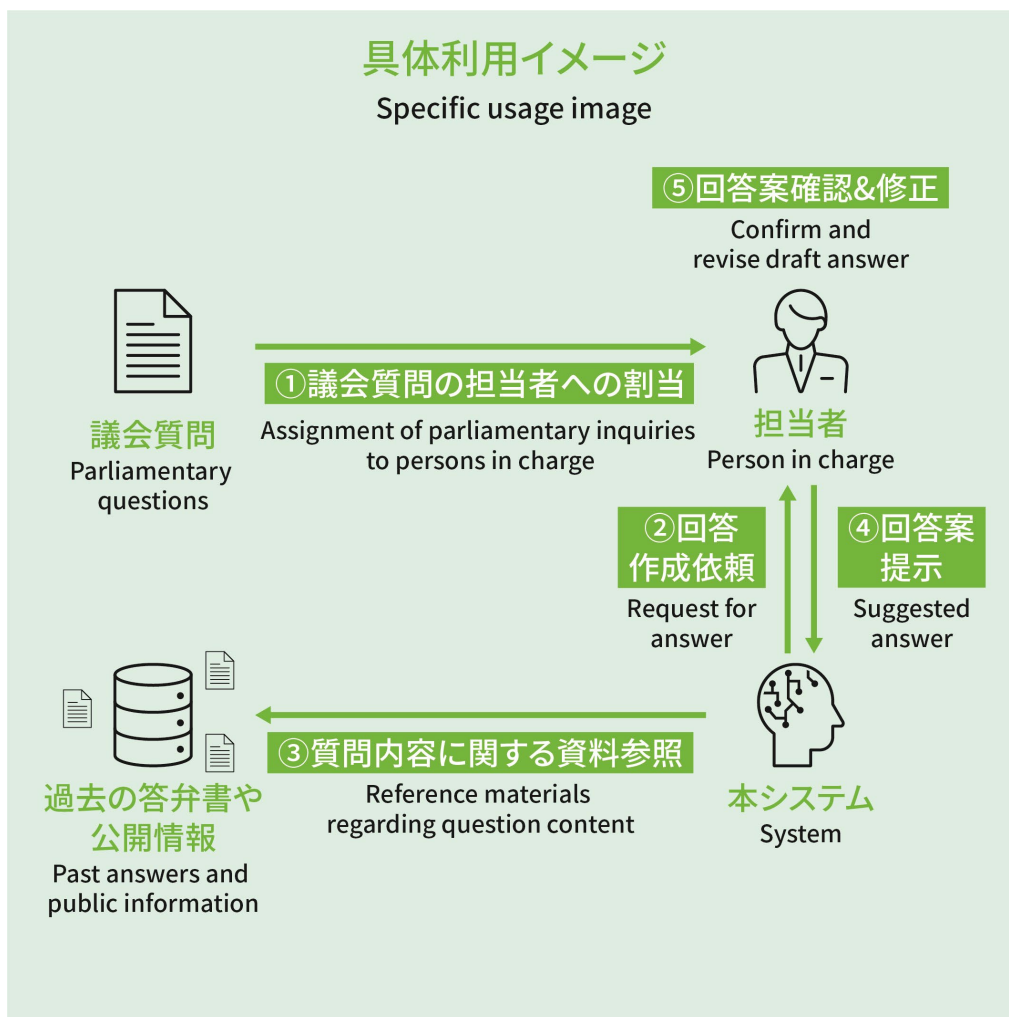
具体利用イメージ
Specific usage image

⑤回答案確認&修正
Confirm and revise draft answer

議会質問
Parliamentary questions

①議会質問の担当者への割当
Assignment of parliamentary inquiries to persons in charge

担当者
Person in charge

②回答作成依頼
Request for answer

④回答案提示
Suggested answer

過去の答弁書や公開情報
Past answers and public information

③質問内容に関する資料参照
Reference materials regarding question content

本システム
System